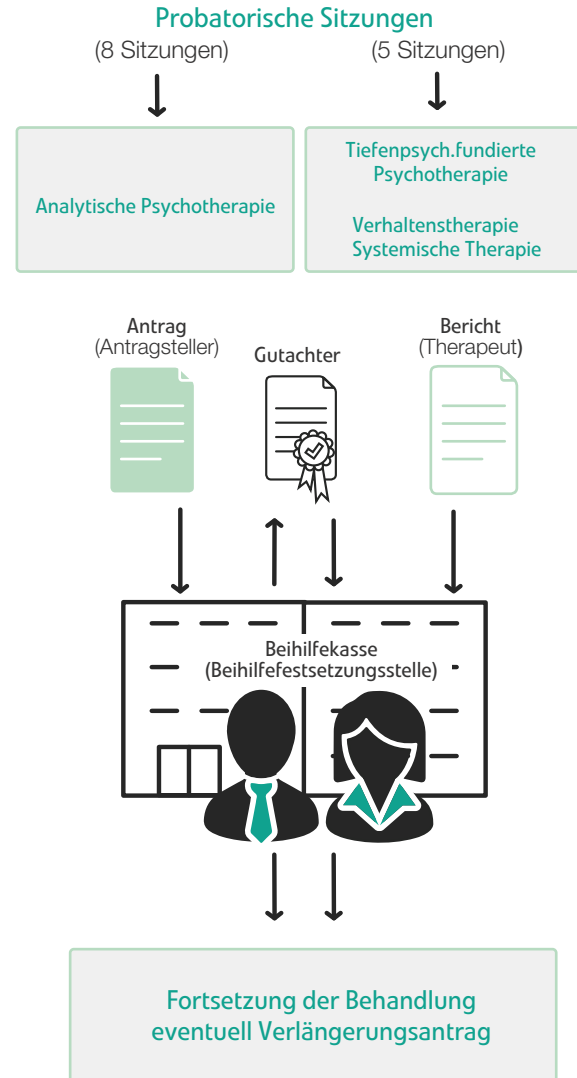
Probatorische Sitzungen

(8 Sitzungen)

(5 Sitzungen)

Analytische Psychotherapie

Tiefenpsych.fundierte Psychotherapie

Verhaltenstherapie
Systemische Therapie

Antrag
(Antragsteller)

Gutachter

Bericht
(Therapeut)

Beihilfekasse
(Beihilfefestsetzungsstelle)

Fortsetzung der Behandlung
eventuell Verlängerungsantrag